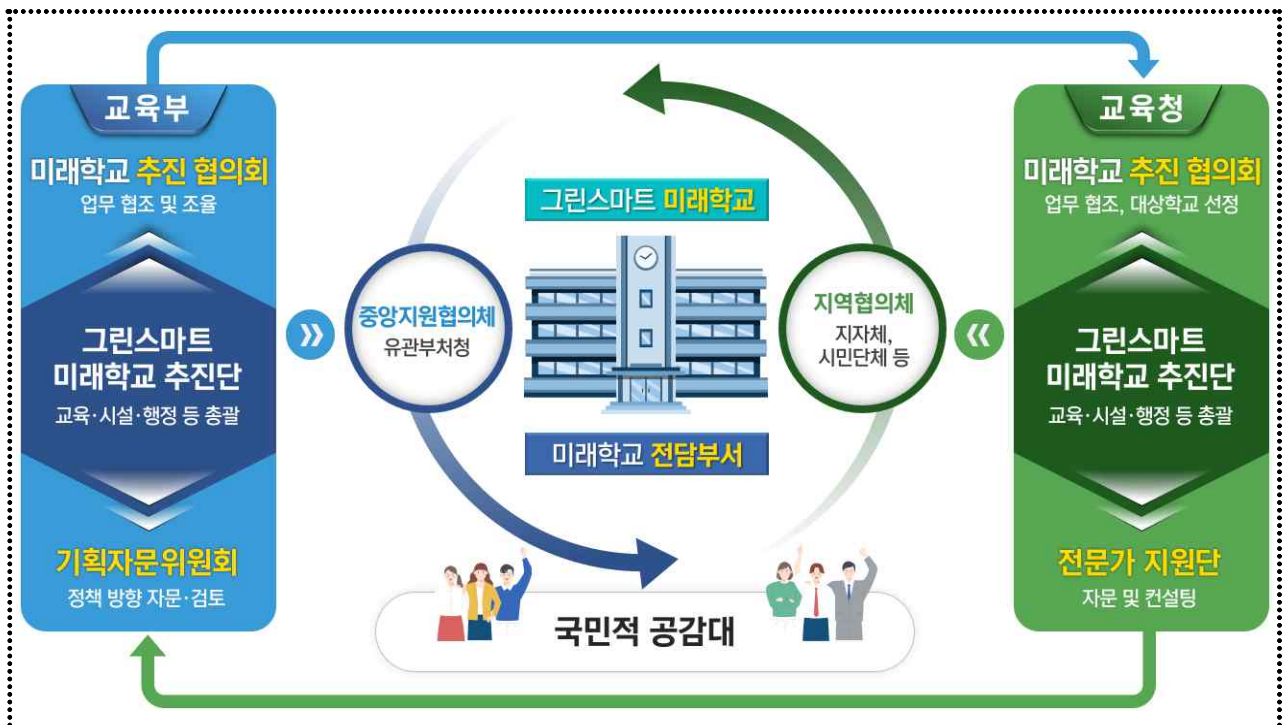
교육부

미래학교 추진 협의회
업무 협조 및 조율

그린스마트 미래학교 추진단
교육·시설·행정 등 총괄

기획자문위원회
정책 방향 자문·검토

중앙지원협의체
유관부처청

그린스마트 미래학교

미래학교 전담부서

지역협의체
지자체, 시민단체 등

교육청

미래학교 추진 협의회
업무 협조, 대상학교 선정

그린스마트 미래학교 추진단
교육·시설·행정 등 총괄

전문가 지원단
자문 및 컨설팅

국민적 공감대